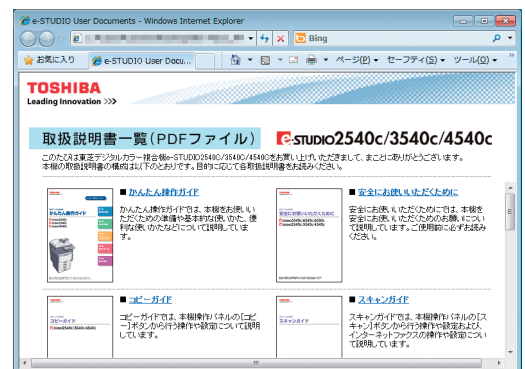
e-STUDIO User Documents - Windows Internet Explorer

Bing

お気に入り

e-STUDIO User Docu...

ページ(P) ▾ セーフティ(S) ▾ ツール(O) ▾

TOSHIBA
Leading Innovation >>>

取扱説明書一覧（PDFファイル）

e-STUDIO2540c/3540c/4540c

このたびは東芝デジタルカラー複合機e-STUDIO2540C/3540C/4540Cをお買い上げいただきまして、まことにありがとうございます。
本機の取扱説明書の構成は以下のとおりです。目的に応じて各取扱説明書をお読みください。

■ かんたん操作ガイド

かんたん操作ガイドでは、本機をお使いいただくための準備や基本的な使いかた、便利な使いかたなどについて説明しています。

■ 安全にお使いいただくために

安全にお使いいただくために では、本機を安全にお使いいただくための注意事項について説明しています。ご使用前に必ずお読みください。

■ コピーガイド

コピーガイドでは、本機操作パネルの[コピー]ボタンから行う操作や設定について説明しています。

■ スキャンガイド

スキャンガイドでは、本機操作パネルの[スキャン]ボタンから行う操作や設定および、インターネットファクスの操作や設定について説明しています。